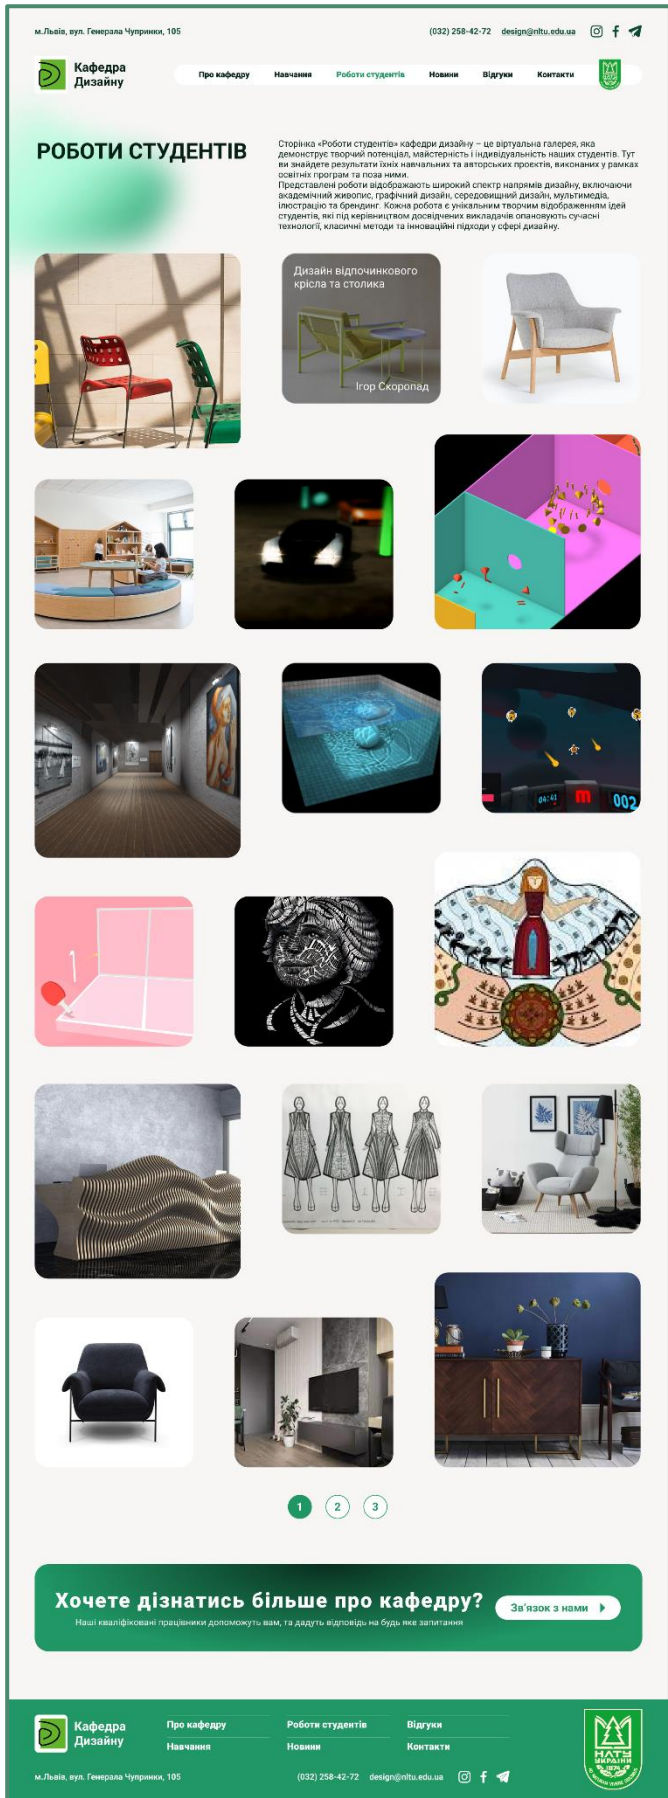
м.Львів, вул. Генерала Чупринки, 105

(032) 258-42-72 design@nltu.edu.ua

Кафедра Дизайну

Про кафедру Навчання Роботи студентів Новини Відгуки Контакти

РОБОТИ СТУДЕНТІВ

Сторінка «Роботи студентів» кафедри дизайну – це віртуальна галерея, яка демонструє творчий потенціал, майстерність і індивідуальність наших студентів. Тут ви знайдете результати їхніх навчальних та авторських проєктів, виконаних у рамках освітніх програм та поза ними.
Представлені роботи відображають широкий спектр напрямів дизайну, включаючи академічний живопис, графічний дизайн, середовищний дизайн, мультимедіа, ілюстрацію та брендинг. Кожна робота є унікальним творчим відображенням ідей студентів, які під керівництвом досвідчених викладачів опановують сучасні технології, класичні методи та інноваційні підходи у сфері дизайну.

Дизайн відпочинкового крісла та столика

Ігор Скоропад

04:41 m 002

1 2 3

Хочете дізнатись більше про кафедру?

Наші кваліфіковані працівники допоможуть вам, та дадуть відповідь на будь яке запитання

Зв'язок з нами

Кафедра Дизайну

Про кафедру
Навчання
Роботи студентів
Новини
Відгуки
Контакти

НЛТУ УКРАЇНИ

м.Львів, вул. Генерала Чупринки, 105

(032) 258-42-72 design@nltu.edu.ua